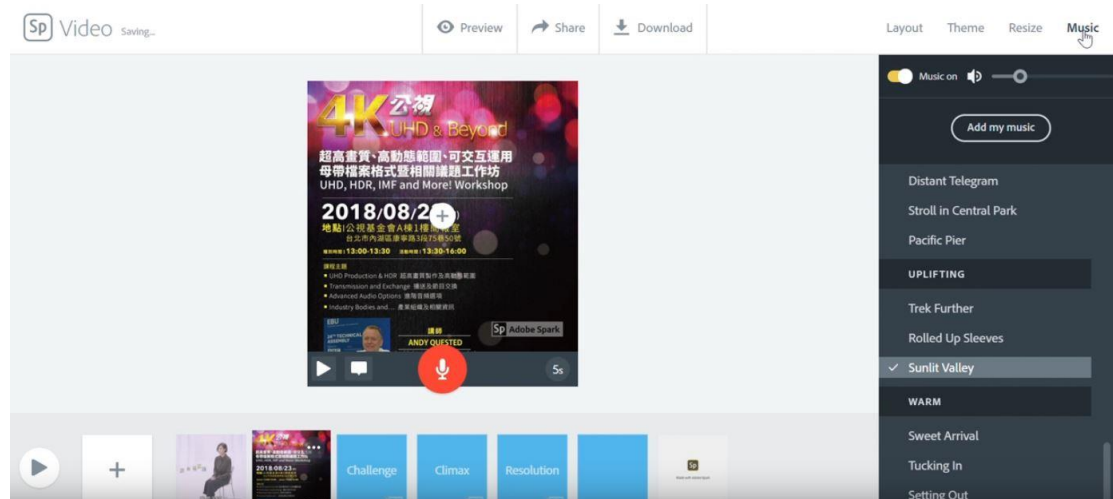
Sp Video Saving...

Preview Share Download

Layout Theme Resize Music

Music on

Add my music

Distant Telegram
Stroll in Central Park
Pacific Pier
UPLIFTING
Trek Further
Rolled Up Sleeves
✓ Sunlit Valley
WARM
Sweet Arrival
Tucking In
Setting Out

4K 公視 UHD & Beyond

超高畫質、高動態範圍、可交互運用母帶檔案格式暨相關議題工作坊
UHD, HDR, IMF and More! Workshop

2018/08/2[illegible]
地點|公視基金會A棟1樓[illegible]
台北市內湖區康寧路3段75巷50號
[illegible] 13:00-13:30 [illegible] 13:30-16:00

課程主題
• UHD Production & HDR 超高畫質製作及高動態範圍
• Transmission and Exchange 傳送及節目交換
• Advanced Audio Options 進階音頻選項
• Industry Bodies and... 產業組織及相關資訊

講師
ANDY QUESTED

Sp Adobe Spark

5s

Challenge Climax Resolution

2018/08/23